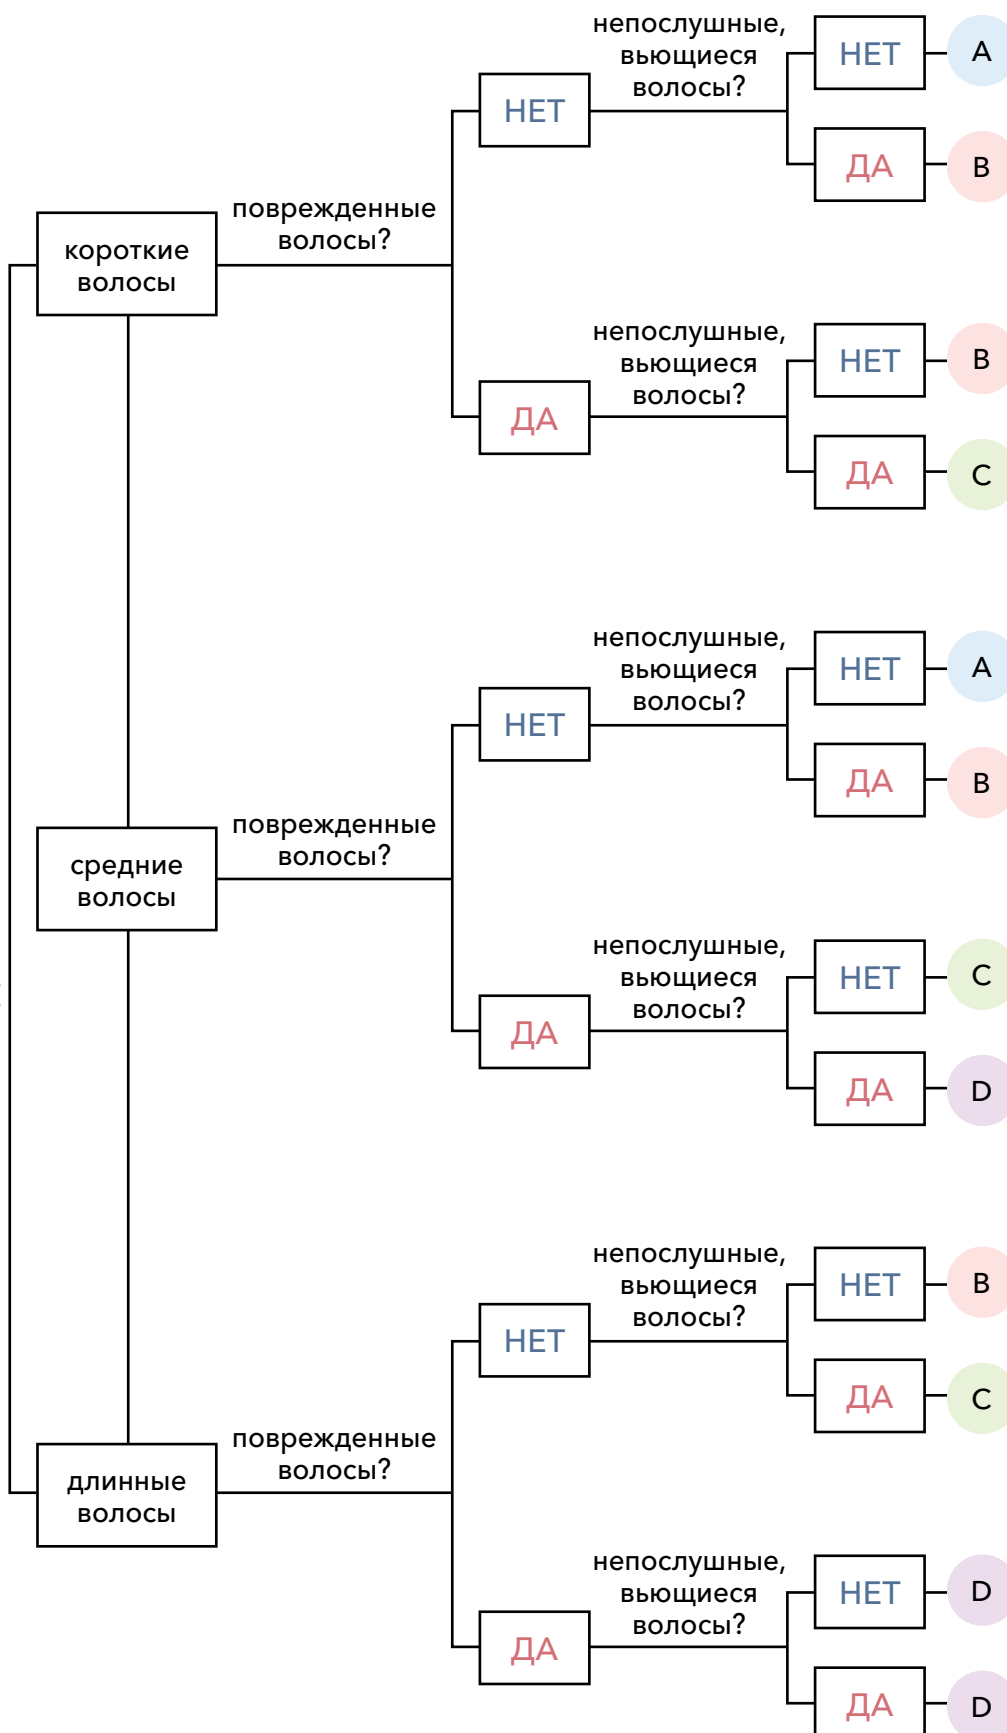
короткие волосы

поврежденные волосы?

НЕТ

непослушные, вьющиеся волосы?

НЕТ
A

ДА
B

ДА

непослушные, вьющиеся волосы?

НЕТ
B

ДА
C

средние волосы

поврежденные волосы?

НЕТ

непослушные, вьющиеся волосы?

НЕТ
A

ДА
B

ДА

непослушные, вьющиеся волосы?

НЕТ
C

ДА
D

длинные волосы

поврежденные волосы?

НЕТ

непослушные, вьющиеся волосы?

НЕТ
B

ДА
C

ДА

непослушные, вьющиеся волосы?

НЕТ
D

ДА
D